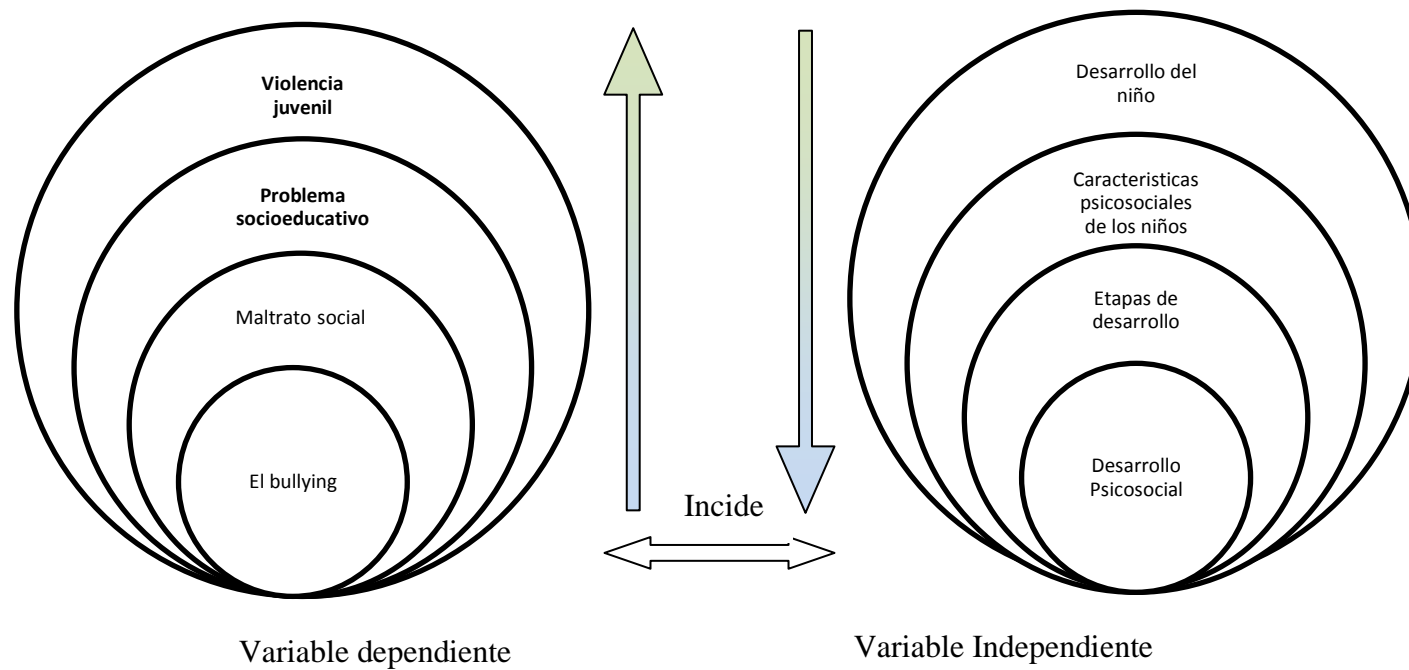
Violencia juvenil

Problema socioeducativo

Maltrato social

El bullying

Incide

Desarrollo del niño

Caracteristicas psicosociales de los niños

Etapas de desarrollo

Desarrollo Psicosocial

Variable dependiente

Variable Independiente